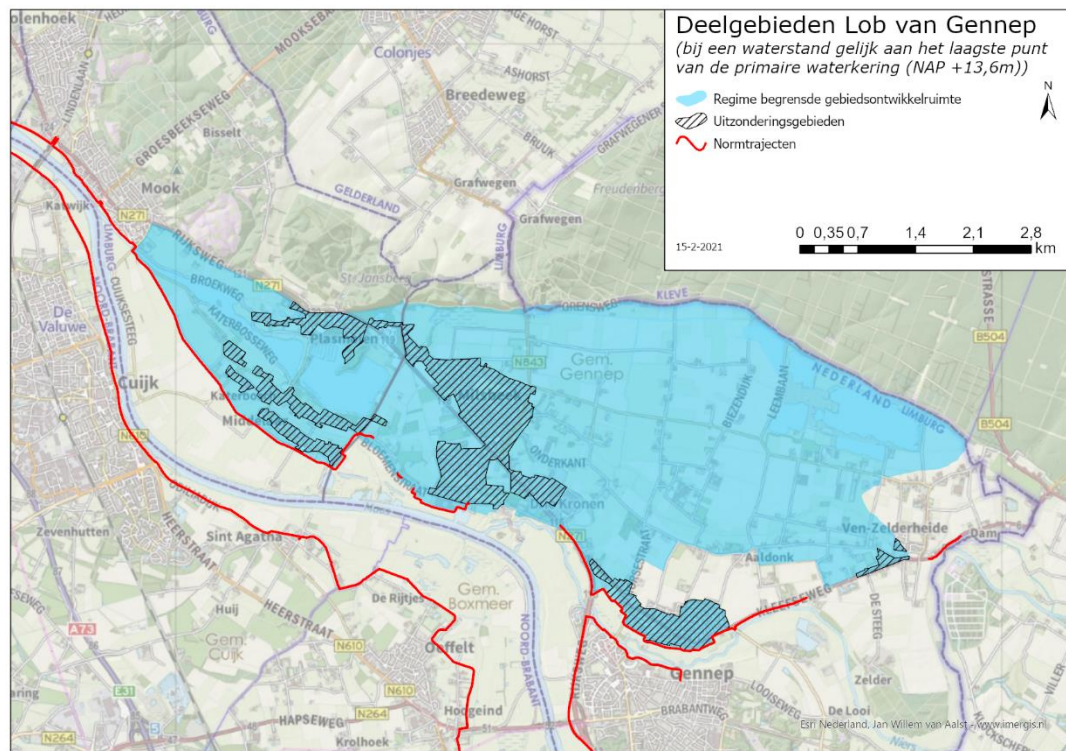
Deelgebieden Lob van Gennep
(bij een waterstand gelijk aan het laagste punt van de primaire waterkering (NAP +13,6m))

Regime begrensde gebiedsontwikkelruimte
Uitzonderingsgebieden
Normtrajecten

N

15-2-2021

0 0,35 0,7 1,4 2,1 2,8 km

Esri Nederland, Jan Willem van Aalst - www.imergis.nl

olenhoek
Colonjes
Breedeweg
Bisselt
Mook
Katwijk
N271
GELDERLAND
Grafwegen
Freudenberg
Grafwegen
LIMBURG
De Valuwe
Cuijk
N271
Plasmolen
N843
Gem. Gennep
NEDERLAND
LIMBURG
KLEVE
B504
B504
Middelaar
Katerbosch
Zevenhutten
Sint Agatha
Gem. Boxmeer
De Rijtjes
Huij
Gem. Cuijk
N610
Oeffelt
N610
A73
N264
Hoogeind
Krolhoek
Gennep
Zelder
De Looi
Ven-Zelderheide
Aaldonk
Dam
Ottersum
Kronen
ONDERKANT
BIEZENDIJK
LEEMBAAN
KLEEFSEWEG
DE STEEG
HEERSTRAAT
HAPSEWEG
BRABANTWEG
LOOISEWEG
NOORD-BRABANT
RIJKSWEG
BROEKWEG
KATERBOSSEWEG
MOOKSEBAAN
ASHORST
BRUUK
GROESBEEKSEWEG
LINDENLAAN
CUIJKSESTEEG
N321